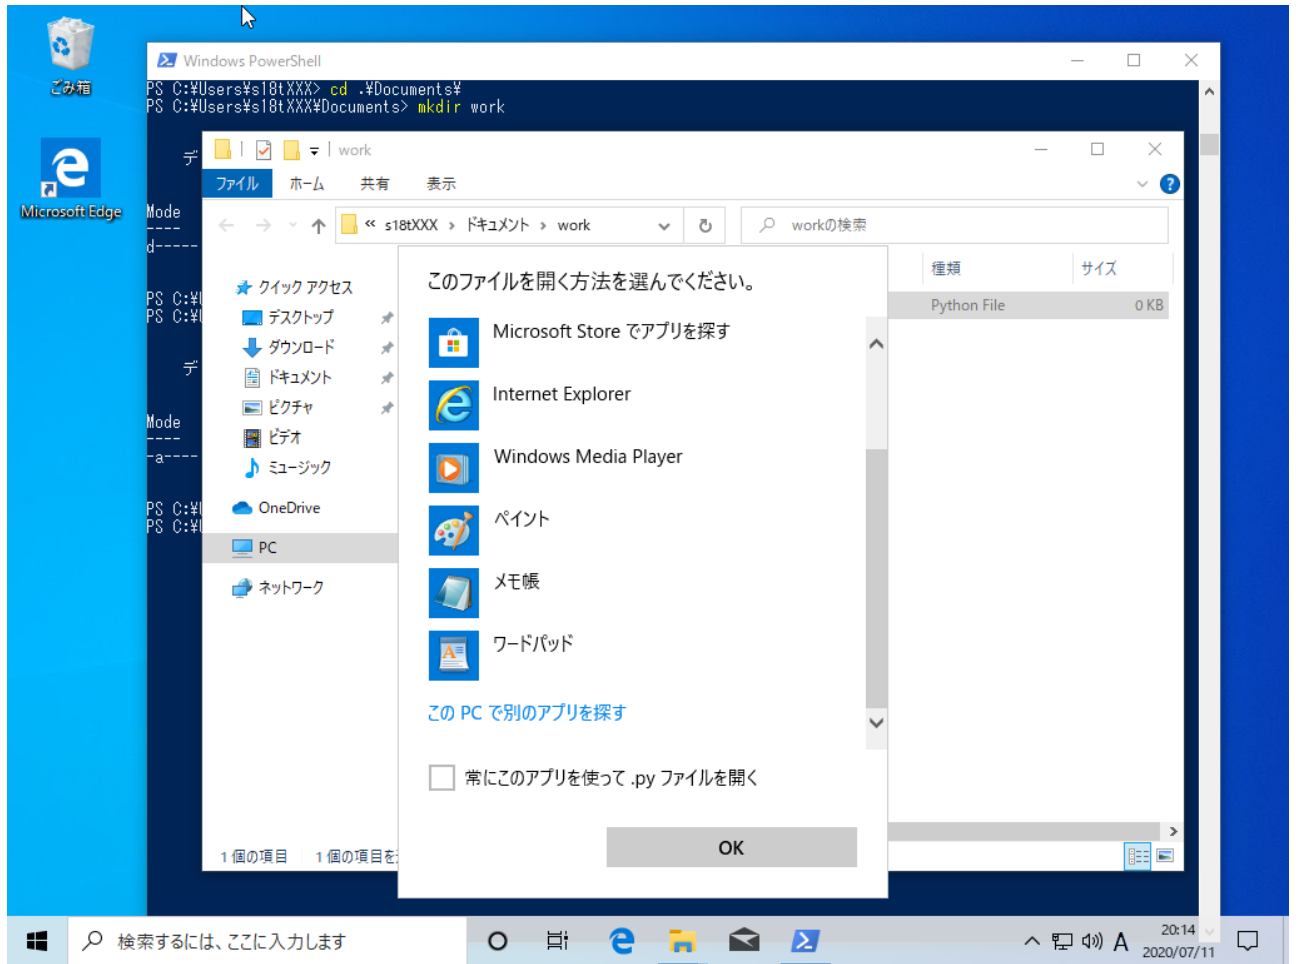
ごみ箱

Microsoft Edge

Windows PowerShell

PS C:¥Users¥s18tXXX> cd .¥Documents¥
PS C:¥Users¥s18tXXX¥Documents> mkdir work

デ

Mode
----
d-----

PS C:¥
PS C:¥

デ

Mode
----
-a----

PS C:¥
PS C:¥

work

ファイル　ホーム　共有　表示

« s18tXXX › ドキュメント › work

workの検索

クイック アクセス
デスクトップ
ダウンロード
ドキュメント
ピクチャ
ビデオ
ミュージック
OneDrive
PC
ネットワーク

種類　サイズ
Python File　0 KB

1 個の項目　1 個の項目を

このファイルを開く方法を選んでください。

Microsoft Store でアプリを探す
Internet Explorer
Windows Media Player
ペイント
メモ帳
ワードパッド

この PC で別のアプリを探す

常にこのアプリを使って .py ファイルを開く

OK

検索するには、ここに入力します

A
20:14
2020/07/11